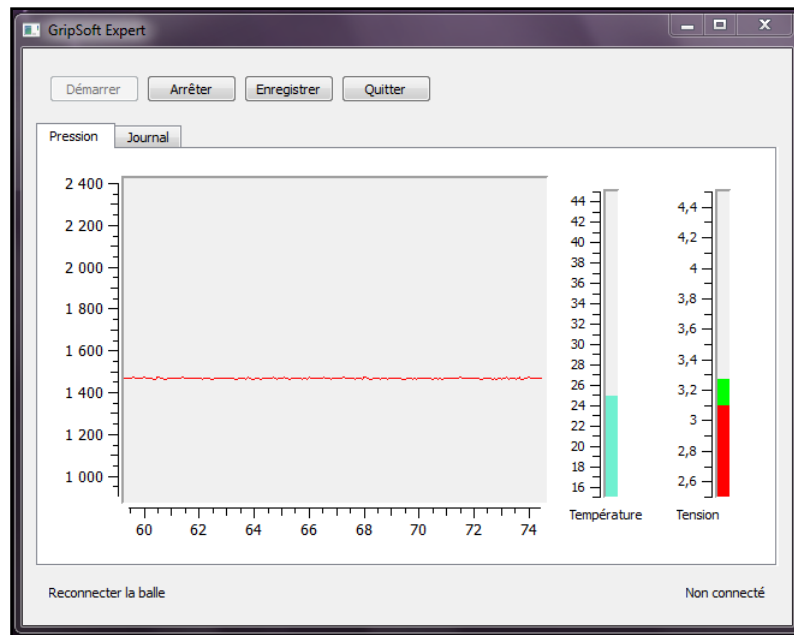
GripSoft Expert

Démarrer Arrêter Enregistrer Quitter

Pression Journal

2 400
2 200
2 000
1 800
1 600
1 400
1 200
1 000

60 62 64 66 68 70 72 74

44
42
40
38
36
34
32
30
28
26
24
22
20
18
16

Température

4,4
4,2
4
3,8
3,6
3,4
3,2
3
2,8
2,6

Tension

Reconnecter la balle

Non connecté